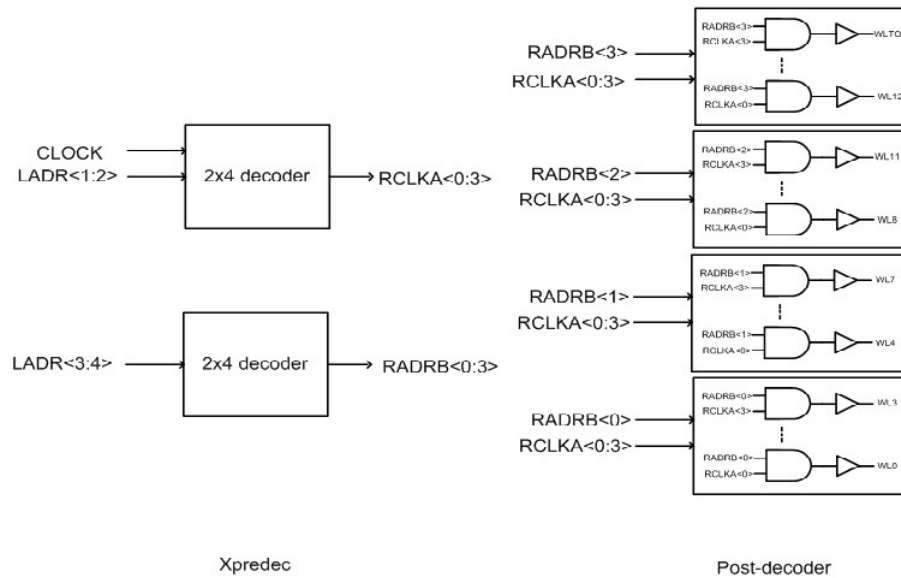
CLOCK
LADR<1:2>
2x4 decoder
RCLKA<0:3>

LADR<3:4>
2x4 decoder
RADRB<0:3>

RADRB<3>
RCLKA<0:3>
RADRB<3>
RCLKA<3>
WLTO
RADRB<3>
RCLKA<0>
WL12

RADRB<2>
RCLKA<0:3>
RADRB<2>
RCLKA<3>
WL11
RADRB<2>
RCLKA<0>
WL8

RADRB<1>
RCLKA<0:3>
RADRB<1>
RCLKA<3>
WL7
RADRB<1>
RCLKA<0>
WL4

RADRB<0>
RCLKA<0:3>
RADRB<0>
RCLKA<3>
WL3
RADRB<0>
RCLKA<0>
WL0

Xpredec

Post-decoder